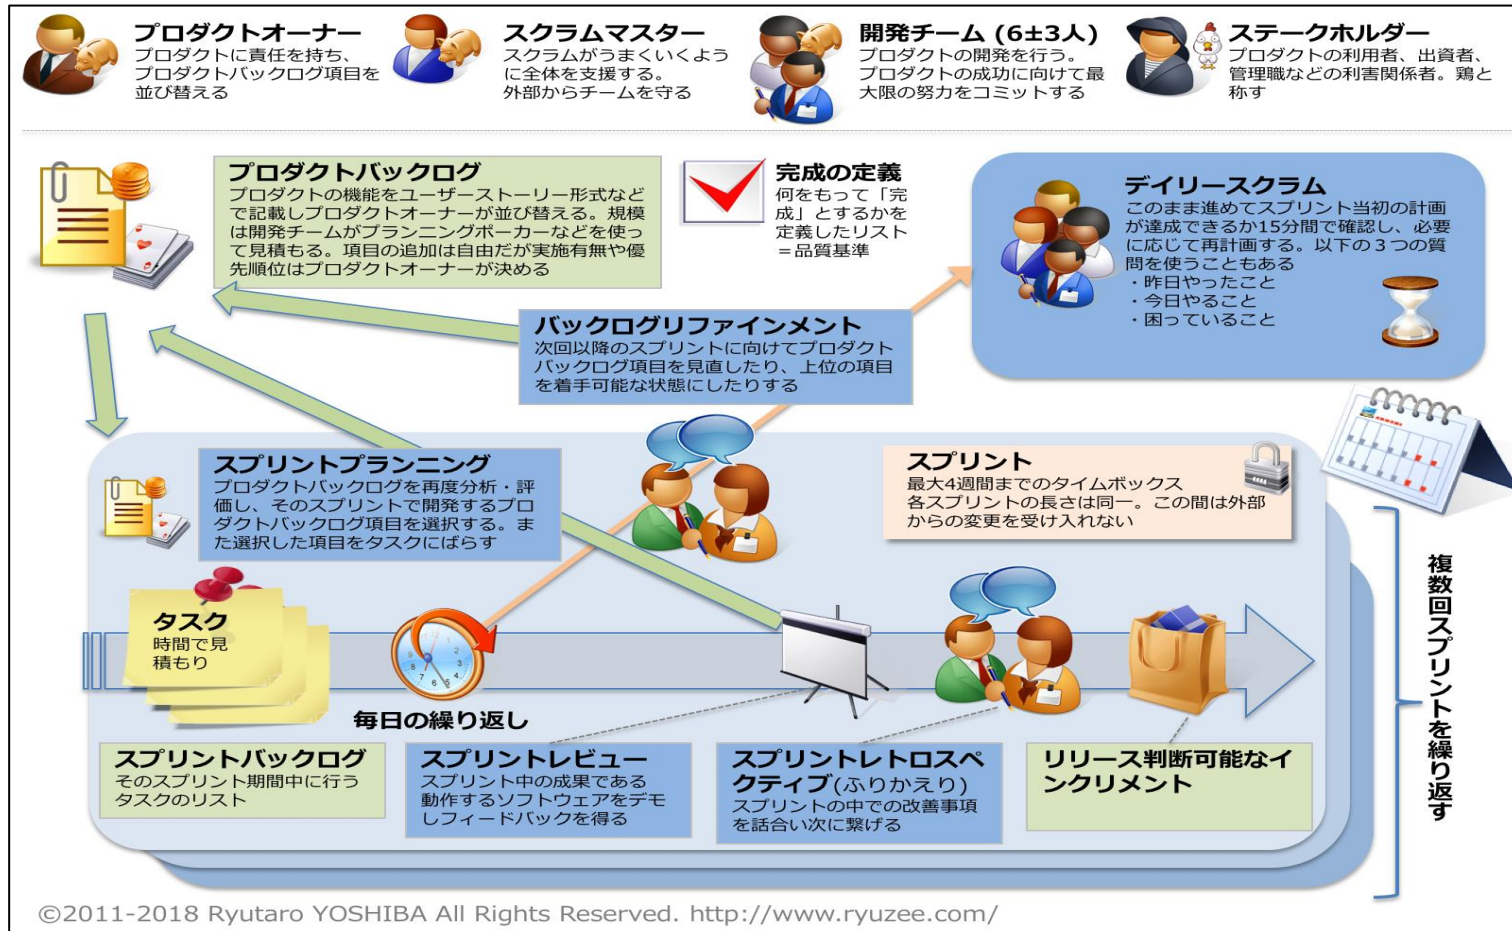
プロダクトオーナー
プロダクトに責任を持ち、プロダクトバックログ項目を並び替える

スクラムマスター
スクラムがうまくいくように全体を支援する。外部からチームを守る

開発チーム (6±3人)
プロダクトの開発を行う。プロダクトの成功に向けて最大限の努力をコミットする

ステークホルダー
プロダクトの利用者、出資者、管理職などの利害関係者。鶏と称す

プロダクトバックログ
プロダクトの機能をユーザーストーリー形式などで記載しプロダクトオーナーが並び替える。規模は開発チームがプランニングポーカーなどを使って見積もる。項目の追加は自由だが実施有無や優先順位はプロダクトオーナーが決める

完成の定義
何をもって「完成」とするかを定義したリスト＝品質基準

デイリースクラム
このまま進めてスプリント当初の計画が達成できるか15分間で確認し、必要に応じて再計画する。以下の３つの質問を使うこともある
・昨日やったこと
・今日やること
・困っていること

バックログリファインメント
次回以降のスプリントに向けてプロダクトバックログ項目を見直したり、上位の項目を着手可能な状態にしたりする

スプリントプランニング
プロダクトバックログを再度分析・評価し、そのスプリントで開発するプロダクトバックログ項目を選択する。また選択した項目をタスクにばらす

スプリント
最大4週間までのタイムボックス
各スプリントの長さは同一。この間は外部からの変更を受け入れない

タスク
時間で見積もり

毎日の繰り返し

複数回スプリントを繰り返す

スプリントバックログ
そのスプリント期間中に行うタスクのリスト

スプリントレビュー
スプリント中の成果である動作するソフトウェアをデモしフィードバックを得る

スプリントレトロスペクティブ(ふりかえり)
スプリントの中での改善事項を話合い次に繋げる

リリース判断可能なインクリメント

©2011-2018 Ryutaro YOSHIBA All Rights Reserved. http://www.ryuzee.com/